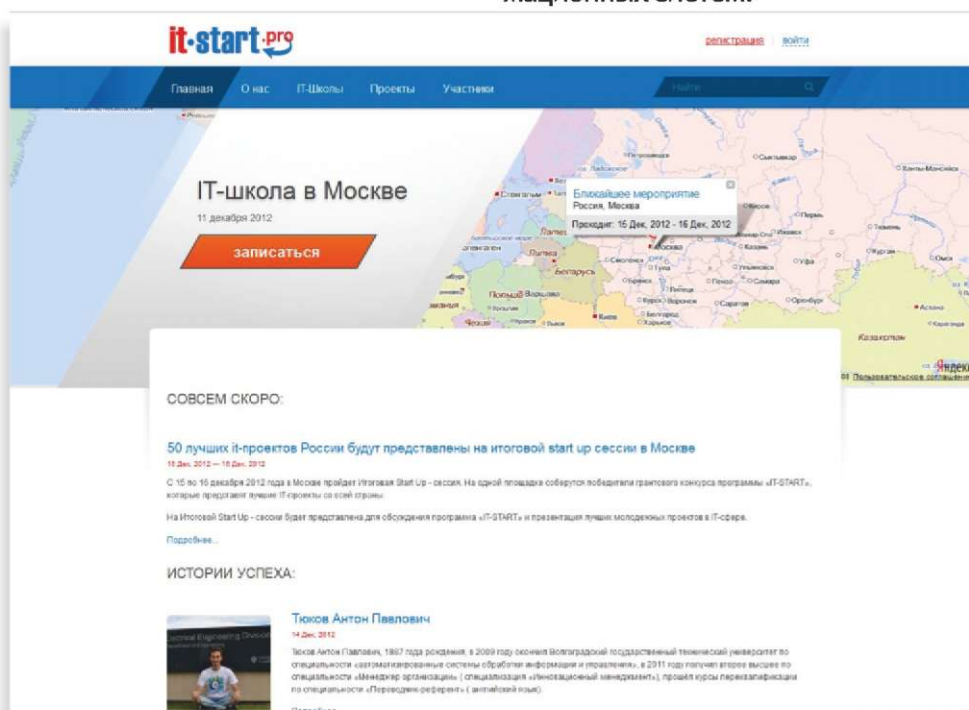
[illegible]

it·start pro

регистрация | войти

Главная О нас IT-Школы Проекты Участники

Найти

IT-школа в Москве

11 декабря 2012

записаться

Ближайшее мероприятие
Россия, Москва

Проходит: 15 Дек, 2012 - 16 Дек, 2012

Москва Беларусь Польша Варшава Киев Смоленск Тула Рязань Пенза Самара Казань Уфа Пермь Тюмень Омск Курган Оренбург Саратов Воронеж Курск Белгород Харьков Липецк Тверь Ижевск Казахстан Астана Караганда Ханты-Мансийск

Яндекс

Пользовательское соглашение

СОВСЕМ СКОРО:

50 лучших it-проектов России будут представлены на итоговой start up сессии в Москве

15 Дек, 2012 — 16 Дек, 2012

С 15 по 16 декабря 2012 года в Москве пройдет Итоговая Start Up - сессия. На одной площадке соберутся победители грантового конкурса программы «IT-START», которые представят лучшие IT-проекты со всей страны.

На Итоговой Start Up - сессии будет представлена для обсуждения программа «IT-START» и презентация лучших молодежных проектов в IT-сфере.

Подробнее...

ИСТОРИИ УСПЕХА:

Тюков Антон Павлович

14 Дек, 2012

Тюков Антон Павлович, 1987 года рождения, в 2009 году окончил Волгоградский государственный технический университет по специальности «автоматизированные системы обработки информации и управления», в 2011 году получил второе высшее по специальности «Менеджер организации» ( специализация «Инновационный менеджмент»), прошёл курсы переквалификации по специальности «Переводчик-референт» ( английский язык).

Подробнее...